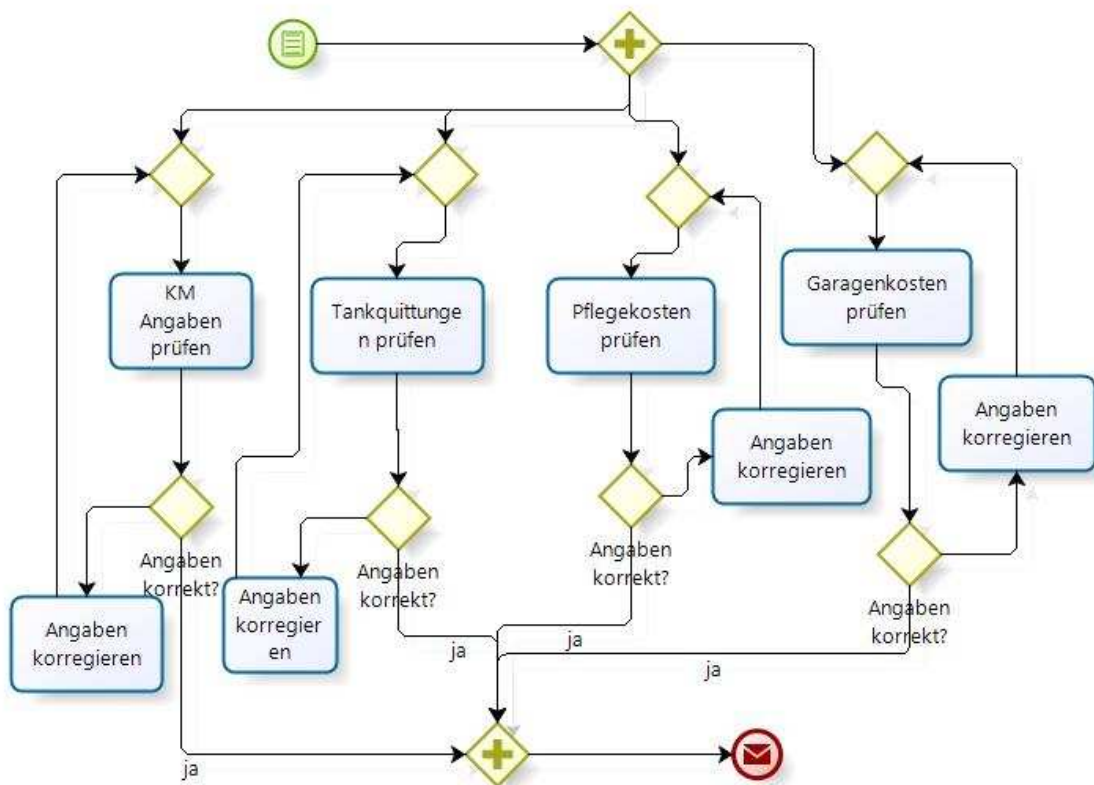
KM Angaben prüfen

Tankquittungen prüfen

Pflegekosten prüfen

Garagenkosten prüfen

Angaben korregieren

Angaben korregieren

Angaben korrekt?

Angaben korrekt?

Angaben korrekt?

Angaben korrekt?

Angaben korregieren

Angaben korregieren

ja

ja

ja

ja